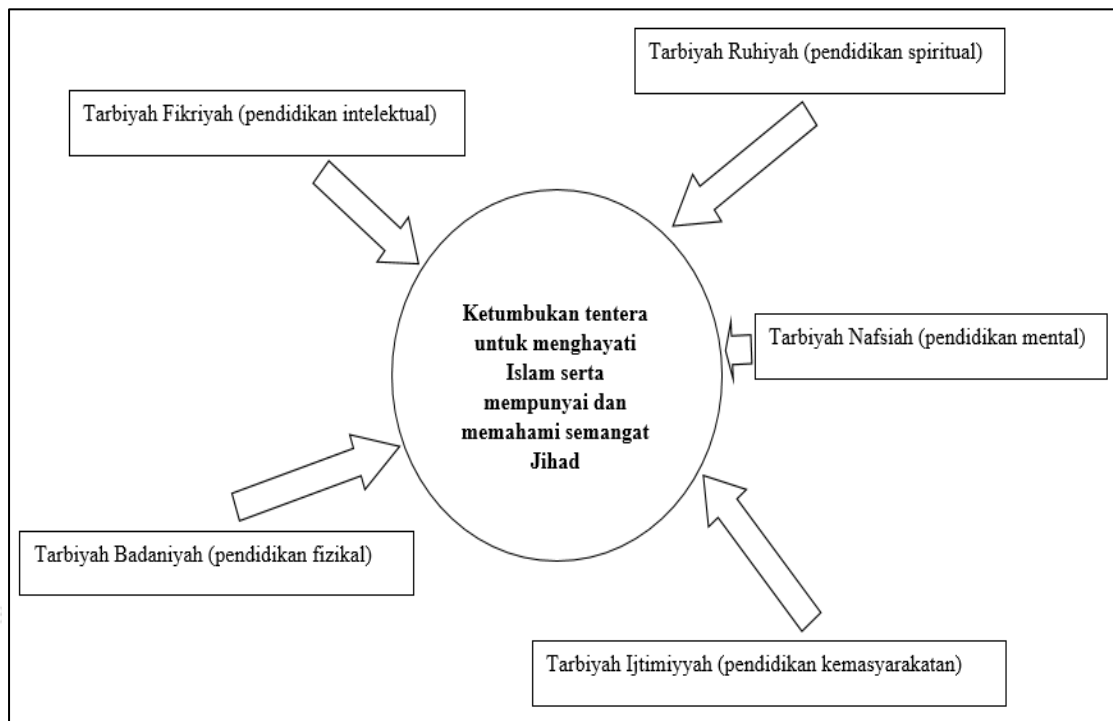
Tarbiyah Ruhiyah (pendidikan spiritual)

Tarbiyah Fikriyah (pendidikan intelektual)

Ketumbukan tentera untuk menghayati Islam serta mempunyai dan memahami semangat Jihad

Tarbiyah Nafsiah (pendidikan mental)

Tarbiyah Badaniyah (pendidikan fizikal)

Tarbiyah Ijtimiyyah (pendidikan kemasyarakatan)